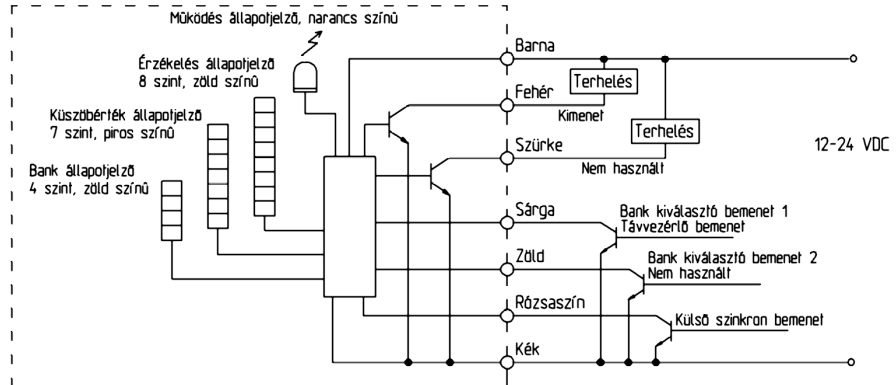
Működés állapotjelző, narancs színű

Érzékelés állapotjelző
8 szint, zöld színű

Küszöbérték állapotjelző
7 szint, piros színű

Bank állapotjelző
4 szint, zöld színű

Barna

Fehér

Terhelés

Kimenet

Terhelés

Szürke

Nem használt

12-24 VDC

Sárga

Bank kiválasztó bemenet 1
Távvezérlő bemenet

Zöld

Bank kiválasztó bemenet 2
Nem használt

Rózsaszín

Külső szinkron bemenet

Kék